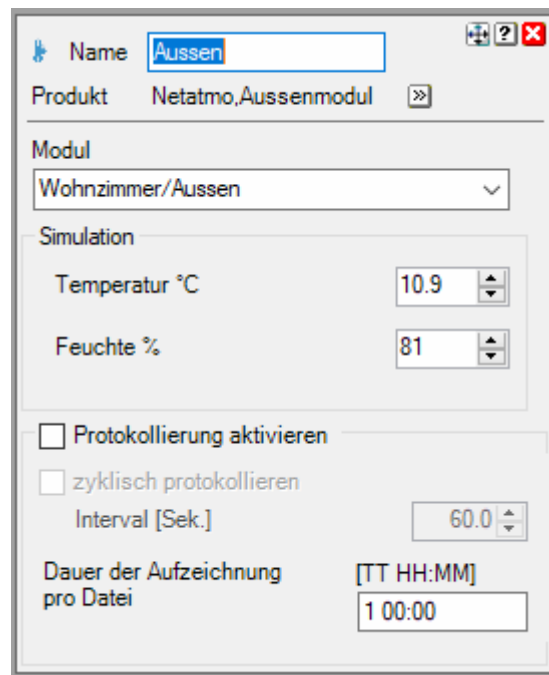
Name Aussen

?

Produkt Netatmo,Aussenmodul »

Modul

Wohnzimmer/Aussen

Simulation

Temperatur °C 10.9

Feuchte % 81

Protokollierung aktivieren

zyklisch protokollieren

Interval [Sek.] 60.0

Dauer der Aufzeichnung pro Datei

[TT HH:MM]

1 00:00